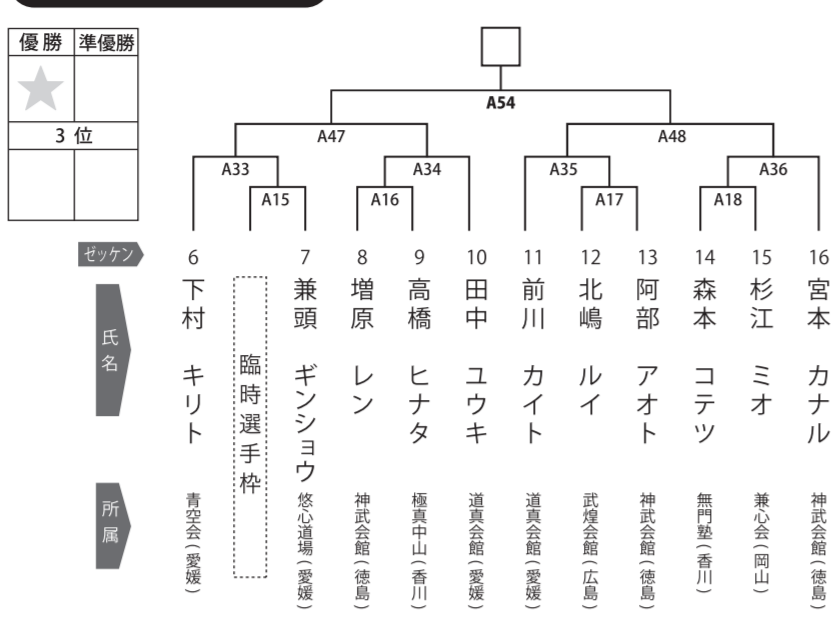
| 優勝 | 準優勝 |
|---|---|
| ★ | |
| 3位 | |
| | |

A54

A47

A48

A33

A34

A35

A36

A15

A16

A17

A18

ゼッケン

氏名

所属

6 下村 キリト 青空会(愛媛)

臨時選手枠

7 兼頭 ギンショウ 悠心道場(愛媛)

8 増原 レン 神武会館(徳島)

9 高橋 ヒナタ 極真中山(香川)

10 田中 ユウキ 道真会館(愛媛)

11 前川 カイト 道真会館(愛媛)

12 北嶋 ルイ 武煌会館(広島)

13 阿部 アオト 神武会館(徳島)

14 森本 コテツ 無門塾(香川)

15 杉江 ミオ 兼心会(岡山)

16 宮本 カナル 神武会館(徳島)